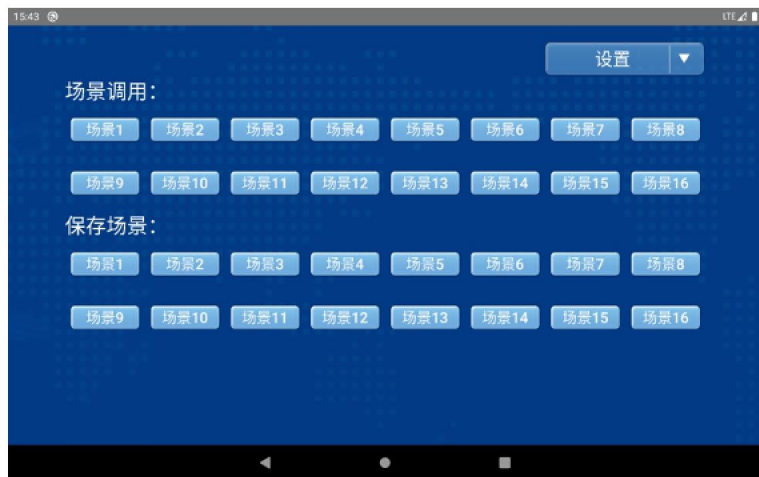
15:43

LTE

设置 ▼

场景调用：

场景1 场景2 场景3 场景4 场景5 场景6 场景7 场景8

场景9 场景10 场景11 场景12 场景13 场景14 场景15 场景16

保存场景：

场景1 场景2 场景3 场景4 场景5 场景6 场景7 场景8

场景9 场景10 场景11 场景12 场景13 场景14 场景15 场景16